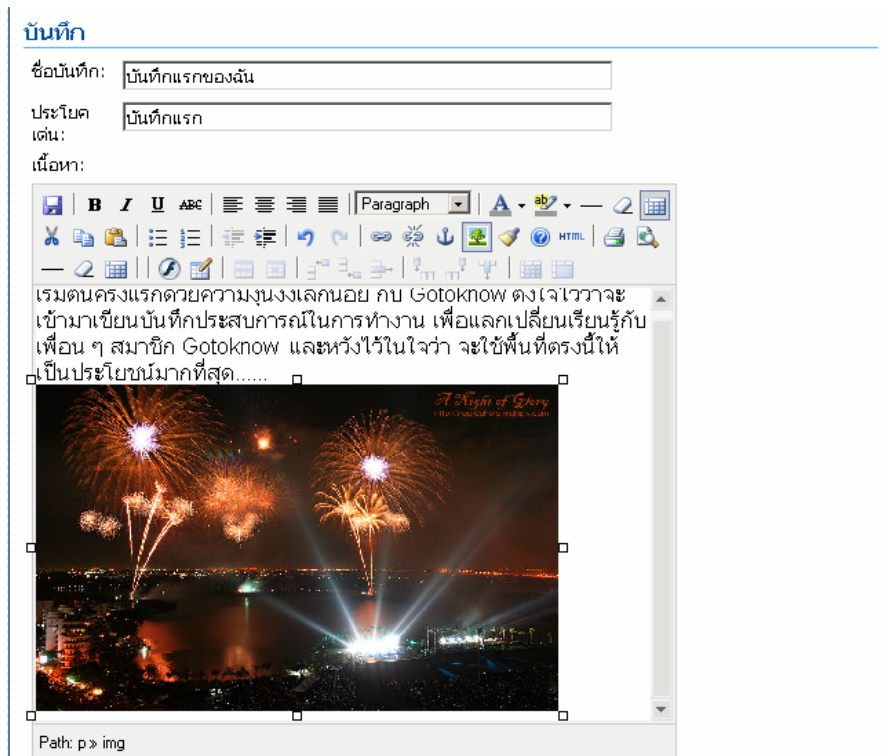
บันทึก

ชื่อบันทึก: บันทึกแรกของฉัน

ประโยคเด่น: บันทึกแรก

เนื้อหา:

Paragraph

HTML

เริ่มต้นครั้งแรกด้วยความมุ่งหวังเล็กน้อย กับ Gotoknow ตั้งใจไว้ว่าจะเข้ามาเขียนบันทึกประสบการณ์ในการทำงาน เพื่อแลกเปลี่ยนเรียนรู้กับเพื่อน ๆ สมาชิก Gotoknow และหวังไว้ในใจว่า จะใช้พื้นที่ตรงนี้ให้เป็นประโยชน์มากที่สุด......

A Night of Glory

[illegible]

Path: p » img